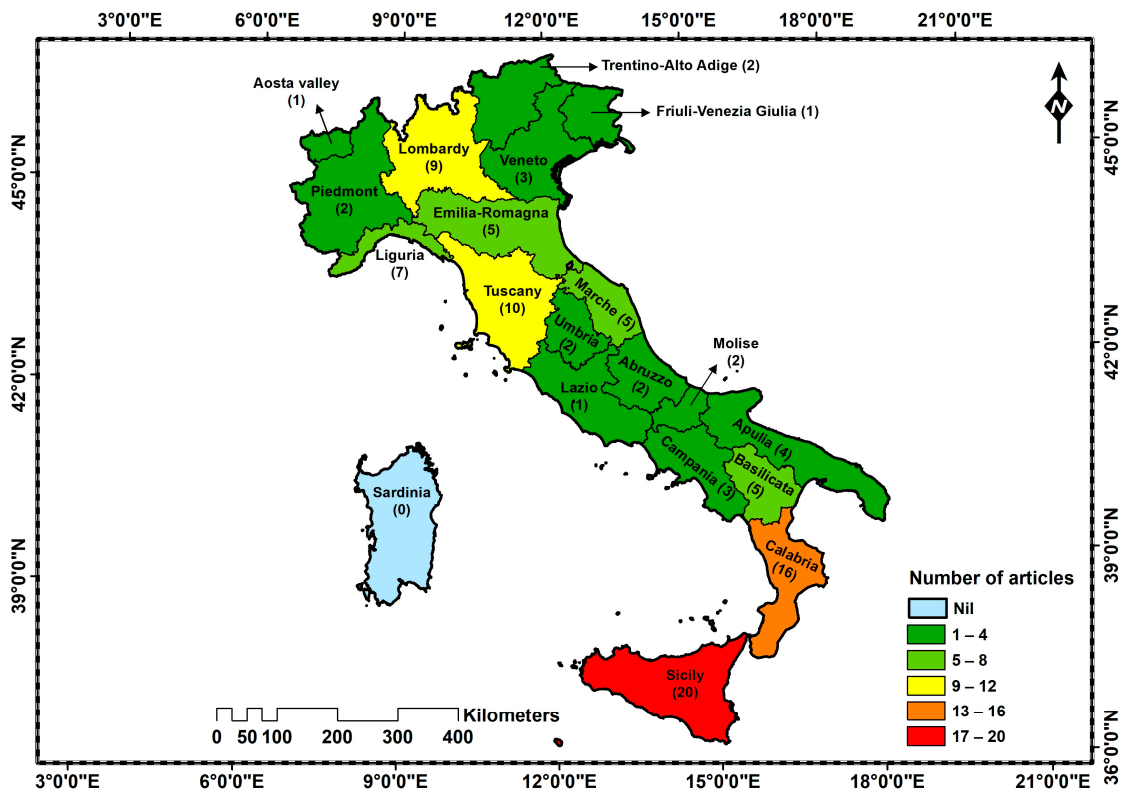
3°0'0"E 6°0'0"E 9°0'0"E 12°0'0"E 15°0'0"E 18°0'0"E 21°0'0"E

45°0'0"N 42°0'0"N 39°0'0"N

Trentino-Alto Adige (2)

Aosta valley (1)

Friuli-Venezia Giulia (1)

N

Lombardy (9)

Veneto (3)

Piedmont (2)

Emilia-Romagna (5)

Liguria (7)

Tuscany (10)

Marche (5)

Umbria (2)

Molise (2)

Abruzzo (2)

Lazio (1)

Apulia (4)

Campania (3)

Basilicata (5)

Sardinia (0)

Calabria (16)

Sicily (20)

Number of articles

| Nil |
| 1 – 4 |
| 5 – 8 |
| 9 – 12 |
| 13 – 16 |
| 17 – 20 |

0 50 100 200 300 400 Kilometers

3°0'0"E 6°0'0"E 9°0'0"E 12°0'0"E 15°0'0"E 18°0'0"E 21°0'0"E

45°0'0"N 42°0'0"N 39°0'0"N 36°0'0"N